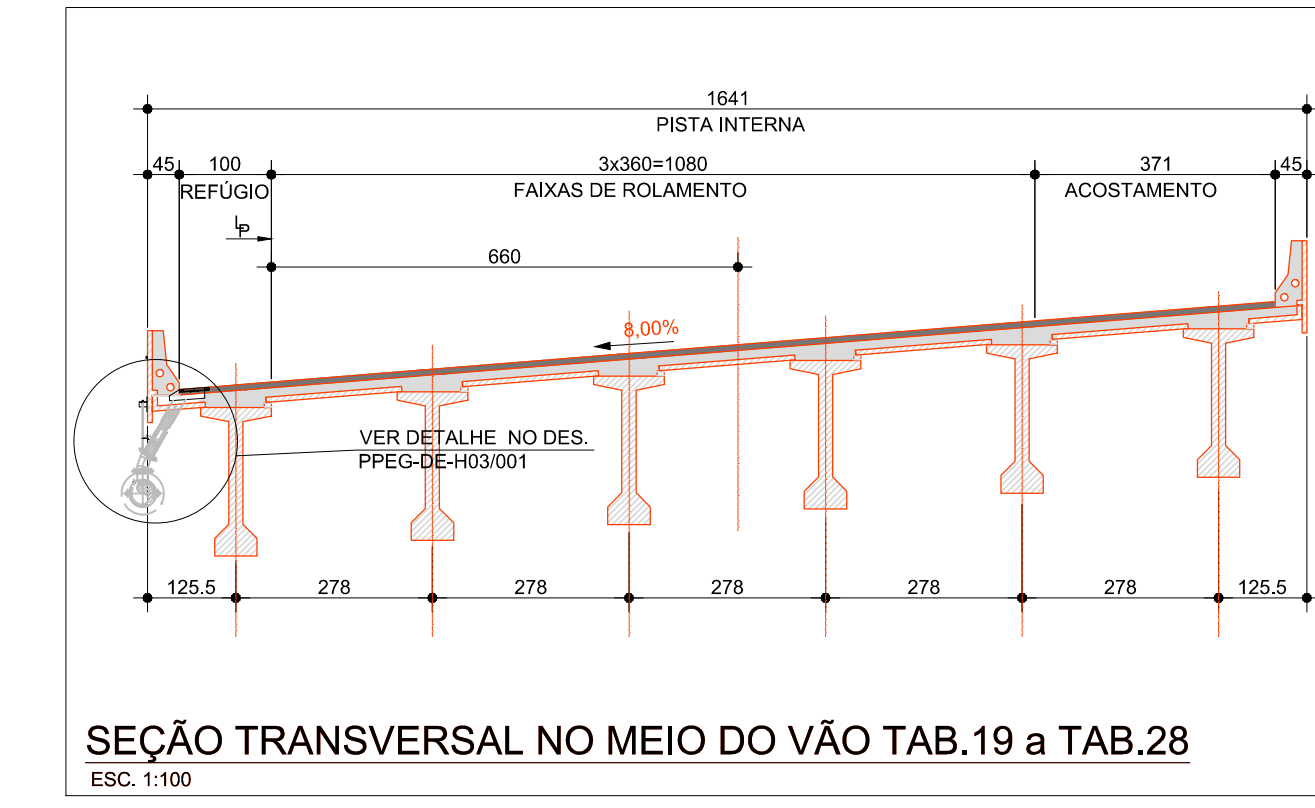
1641
PISTA INTERNA

45 100 3x360=1080 371 45
REFÚGIO FAIXAS DE ROLAMENTO ACOSTAMENTO

LP

660

8,00%

VER DETALHE NO DES.
PPEG-DE-H03/001

125.5 278 278 278 278 278 125.5

SEÇÃO TRANSVERSAL NO MEIO DO VÃO TAB.19 a TAB.28
ESC. 1:100